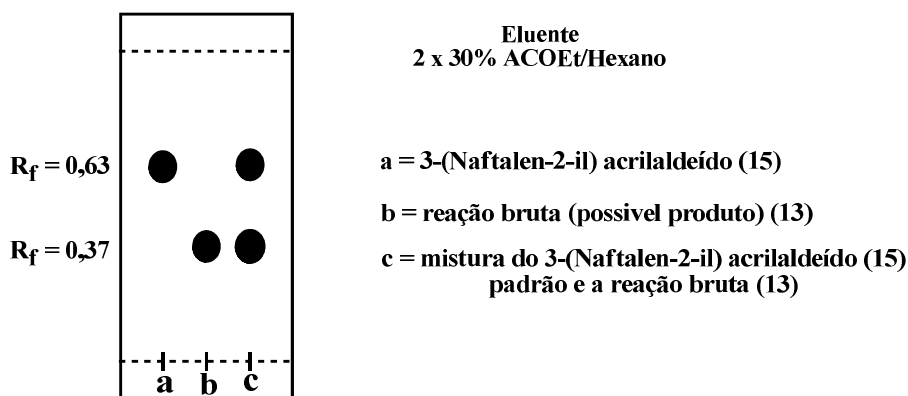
Eluente
2 x 30% ACOEt/Hexano

$R_f$ = 0,63

$R_f$ = 0,37

a b c

a = 3-(Naftalen-2-il) acrilaldeído (15)

b = reação bruta (possivel produto) (13)

c = mistura do 3-(Naftalen-2-il) acrilaldeído (15) padrão e a reação bruta (13)